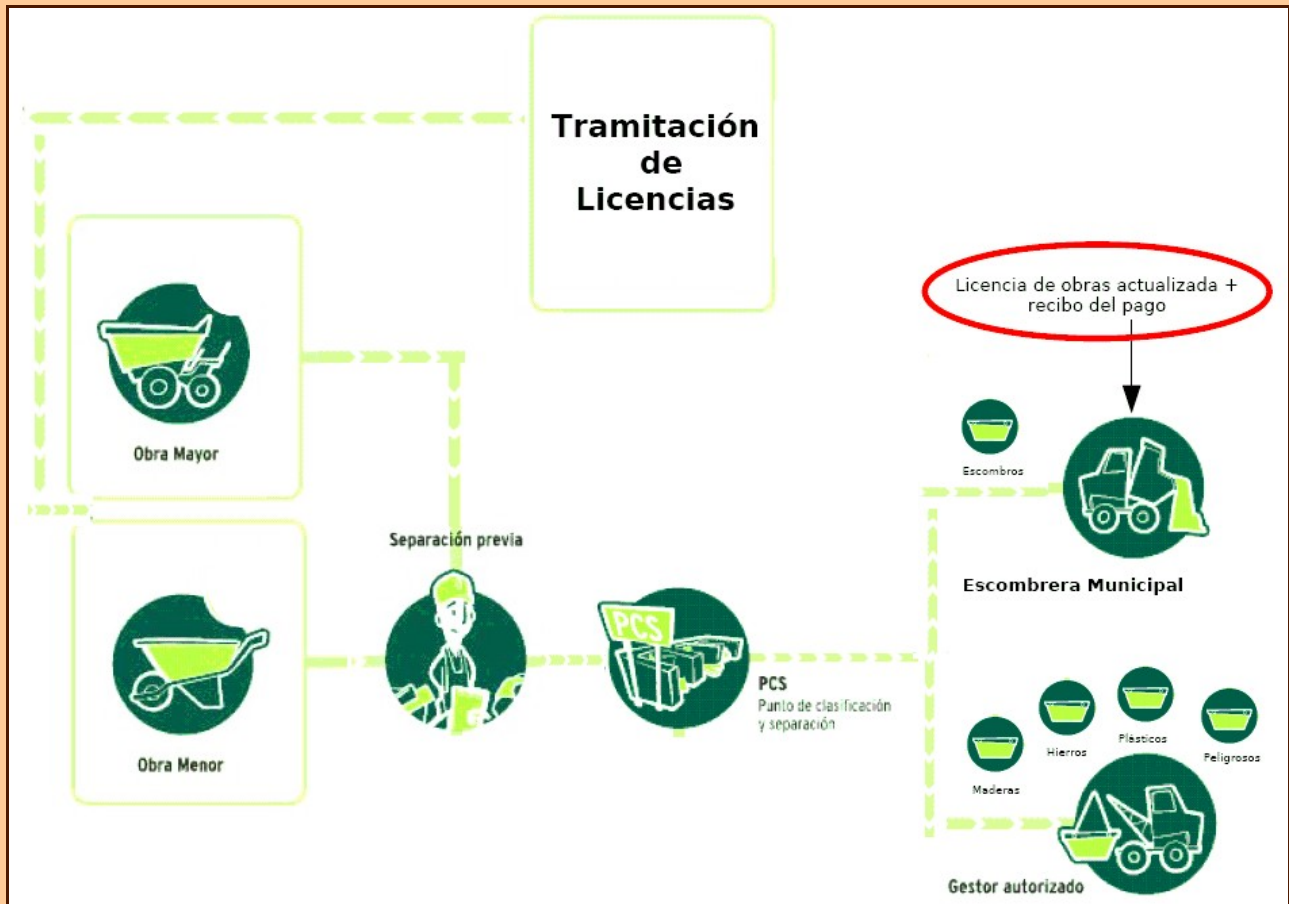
Tramitación de Licencias

Licencia de obras actualizada + recibo del pago

Obra Mayor

Escombros

Escombrera Municipal

Separación previa

Obra Menor

PCS

PCS

Punto de clasificación y separación

Hierros

Plásticos

Peligrosos

Maderas

Gestor autorizado